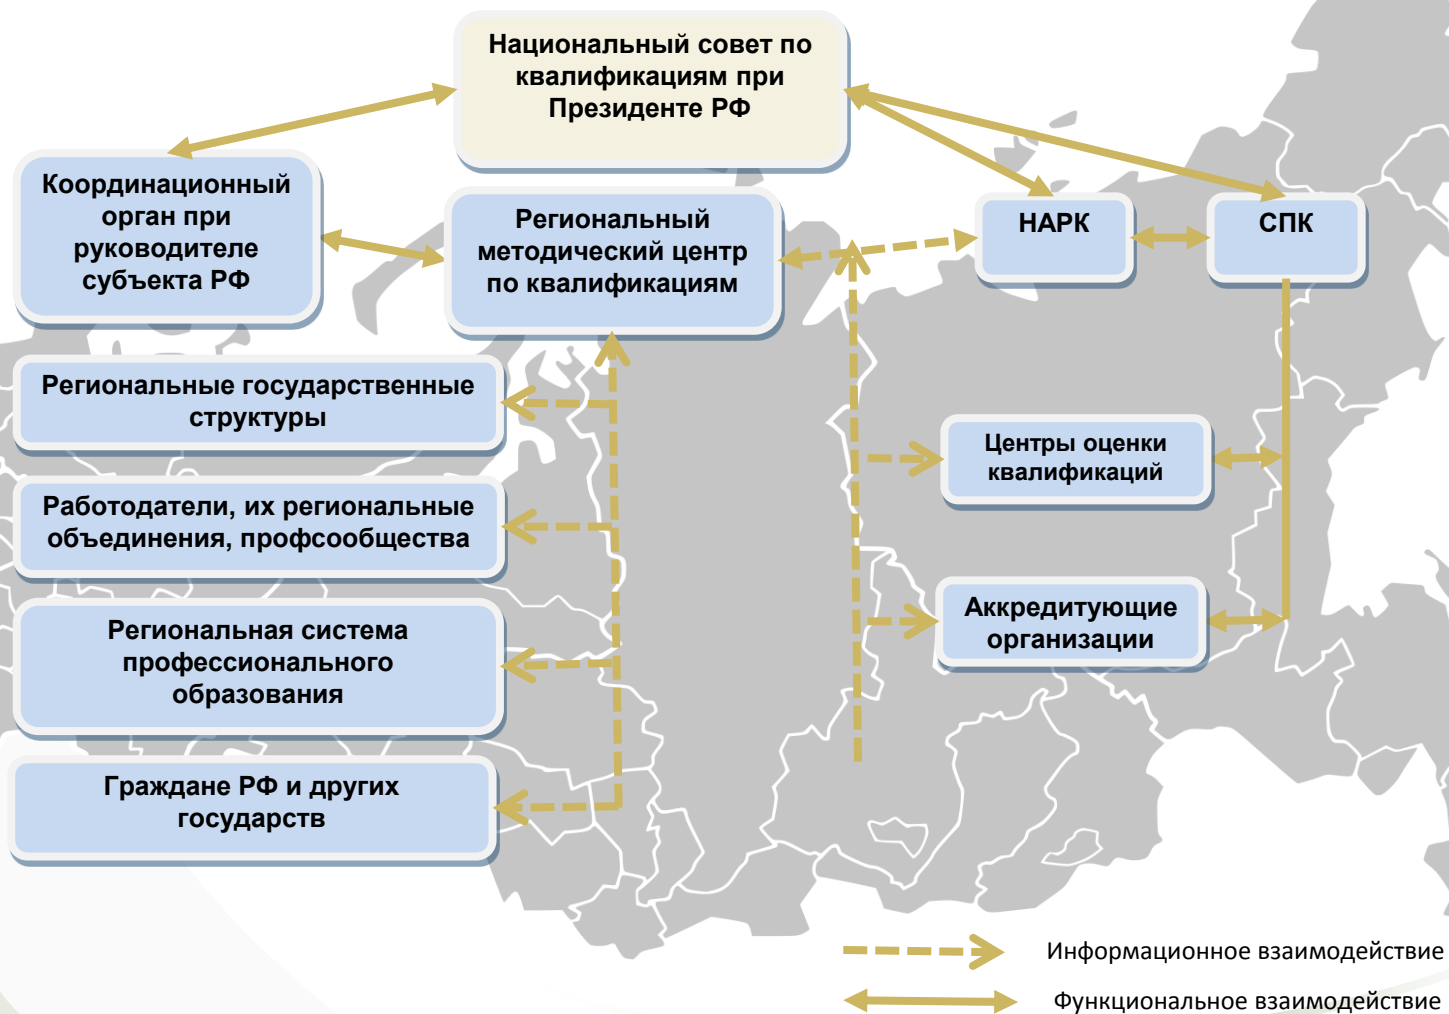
Национальный совет по квалификациям при Президенте РФ

Координационный орган при руководителе субъекта РФ

Региональный методический центр по квалификациям

НАРК

СПК

Региональные государственные структуры

Работодатели, их региональные объединения, профсообщества

Региональная система профессионального образования

Граждане РФ и других государств

Центры оценки квалификаций

Аккредитующие организации

Информационное взаимодействие

Функциональное взаимодействие